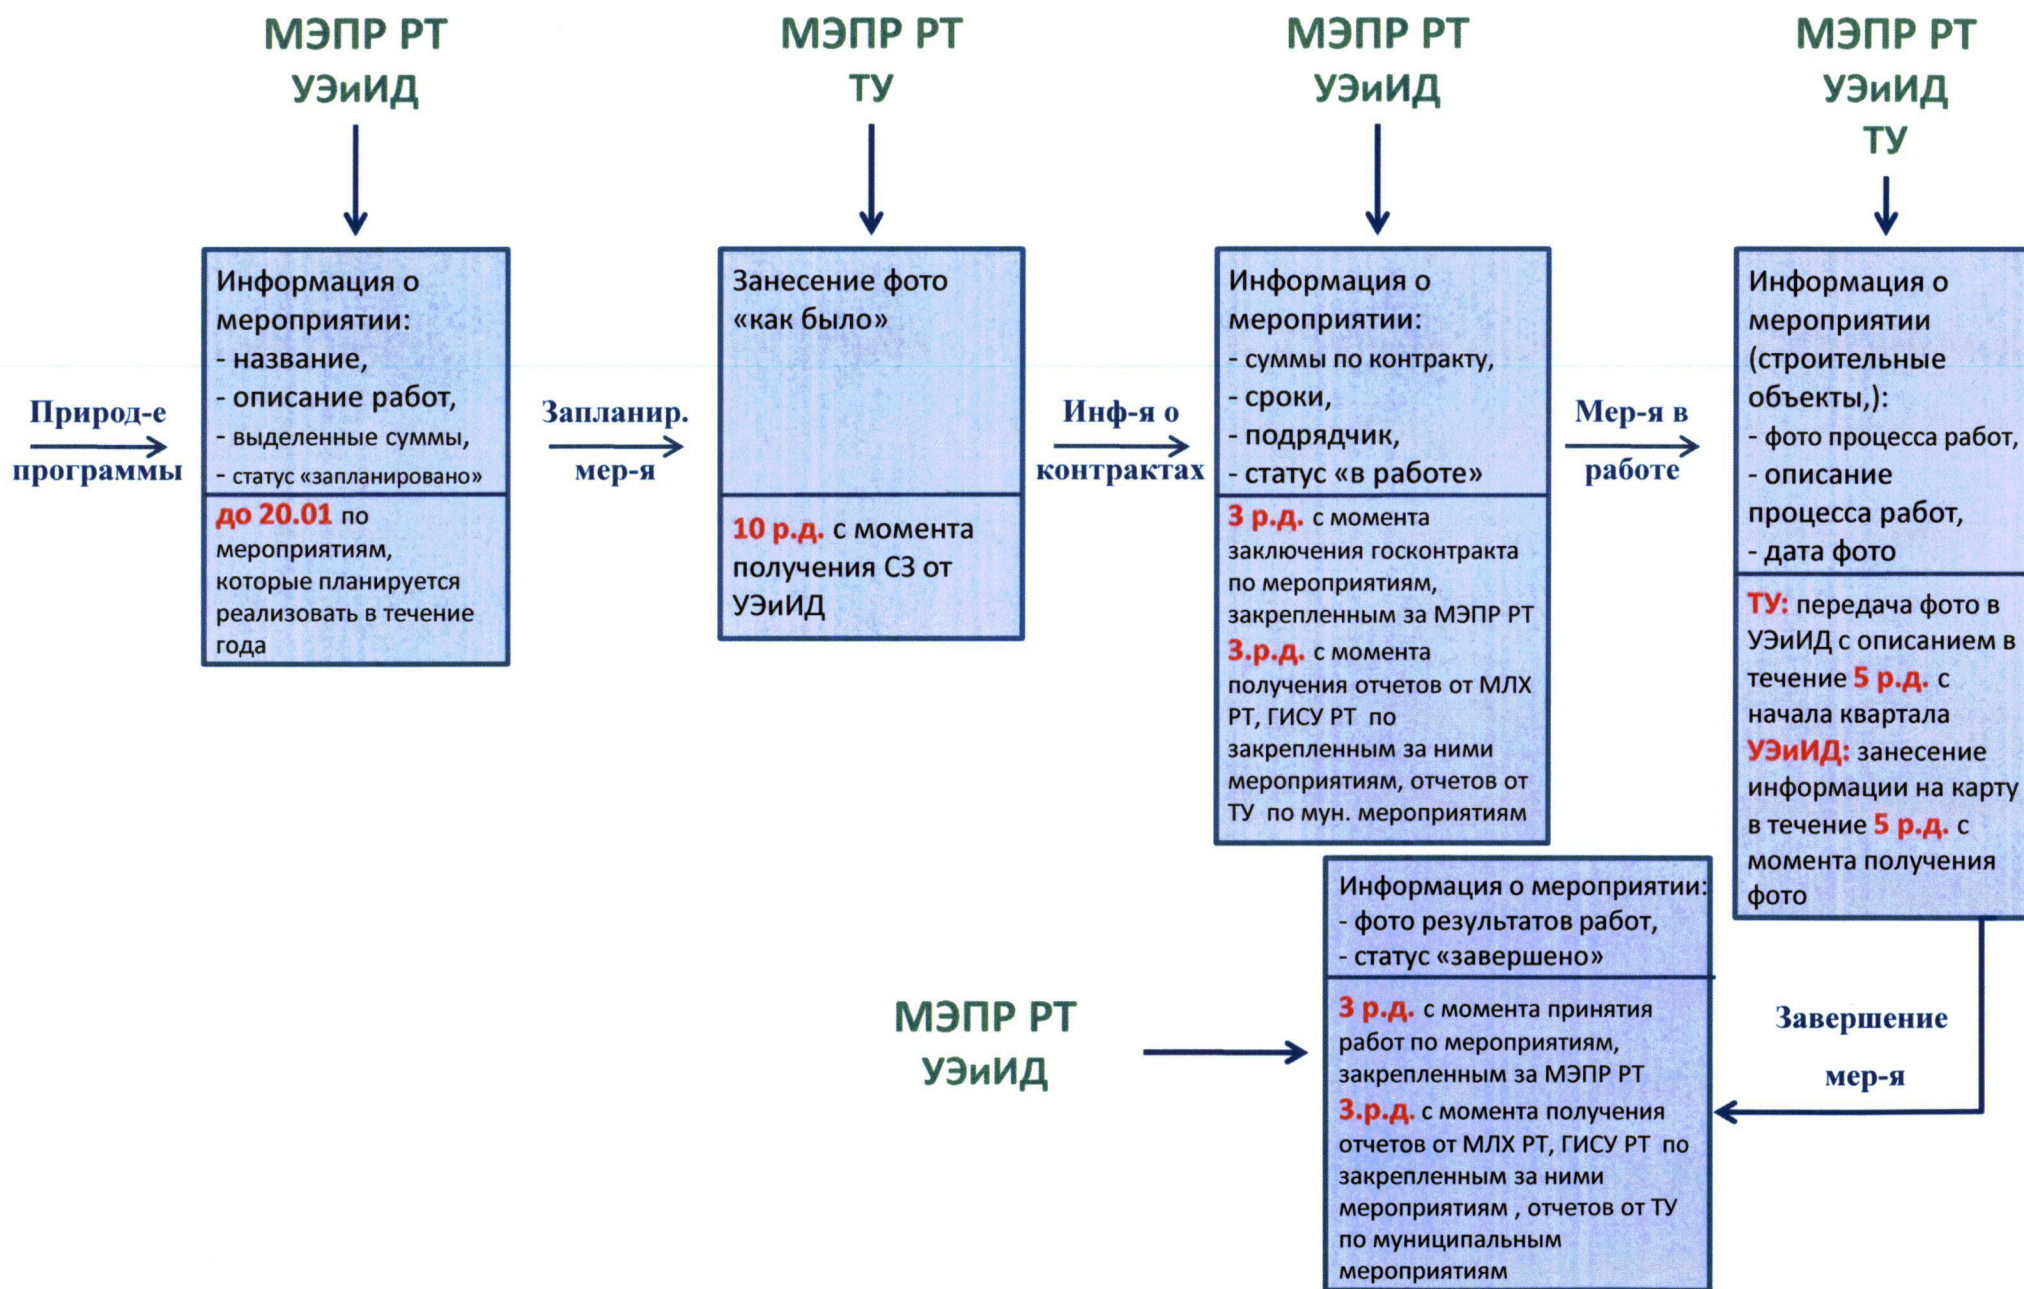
МЭПР РТ
УЭиИД

МЭПР РТ
ТУ

МЭПР РТ
УЭиИД

МЭПР РТ
УЭиИД
ТУ

Природ-е программы

Информация о мероприятии:
- название,
- описание работ,
- выделенные суммы,
- статус «запланировано»

до 20.01 по мероприятиям, которые планируется реализовать в течение года

Запланир. мер-я

Занесение фото «как было»

10 р.д. с момента получения СЗ от УЭиИД

Инф-я о контрактах

Информация о мероприятии:
- суммы по контракту,
- сроки,
- подрядчик,
- статус «в работе»

3 р.д. с момента заключения госконтракта по мероприятиям, закрепленным за МЭПР РТ
3.р.д. с момента получения отчетов от МЛХ РТ, ГИСУ РТ по закрепленным за ними мероприятиям, отчетов от ТУ по мун. мероприятиям

Мер-я в работе

Информация о мероприятии (строительные объекты,):
- фото процесса работ,
- описание процесса работ,
- дата фото

ТУ: передача фото в УЭиИД с описанием в течение 5 р.д. с начала квартала
УЭиИД: занесение информации на карту в течение 5 р.д. с момента получения фото

Информация о мероприятии:
- фото результатов работ,
- статус «завершено»

3 р.д. с момента принятия работ по мероприятиям, закрепленным за МЭПР РТ
3.р.д. с момента получения отчетов от МЛХ РТ, ГИСУ РТ по закрепленным за ними мероприятиям , отчетов от ТУ по муниципальным мероприятиям

МЭПР РТ
УЭиИД

Завершение мер-я